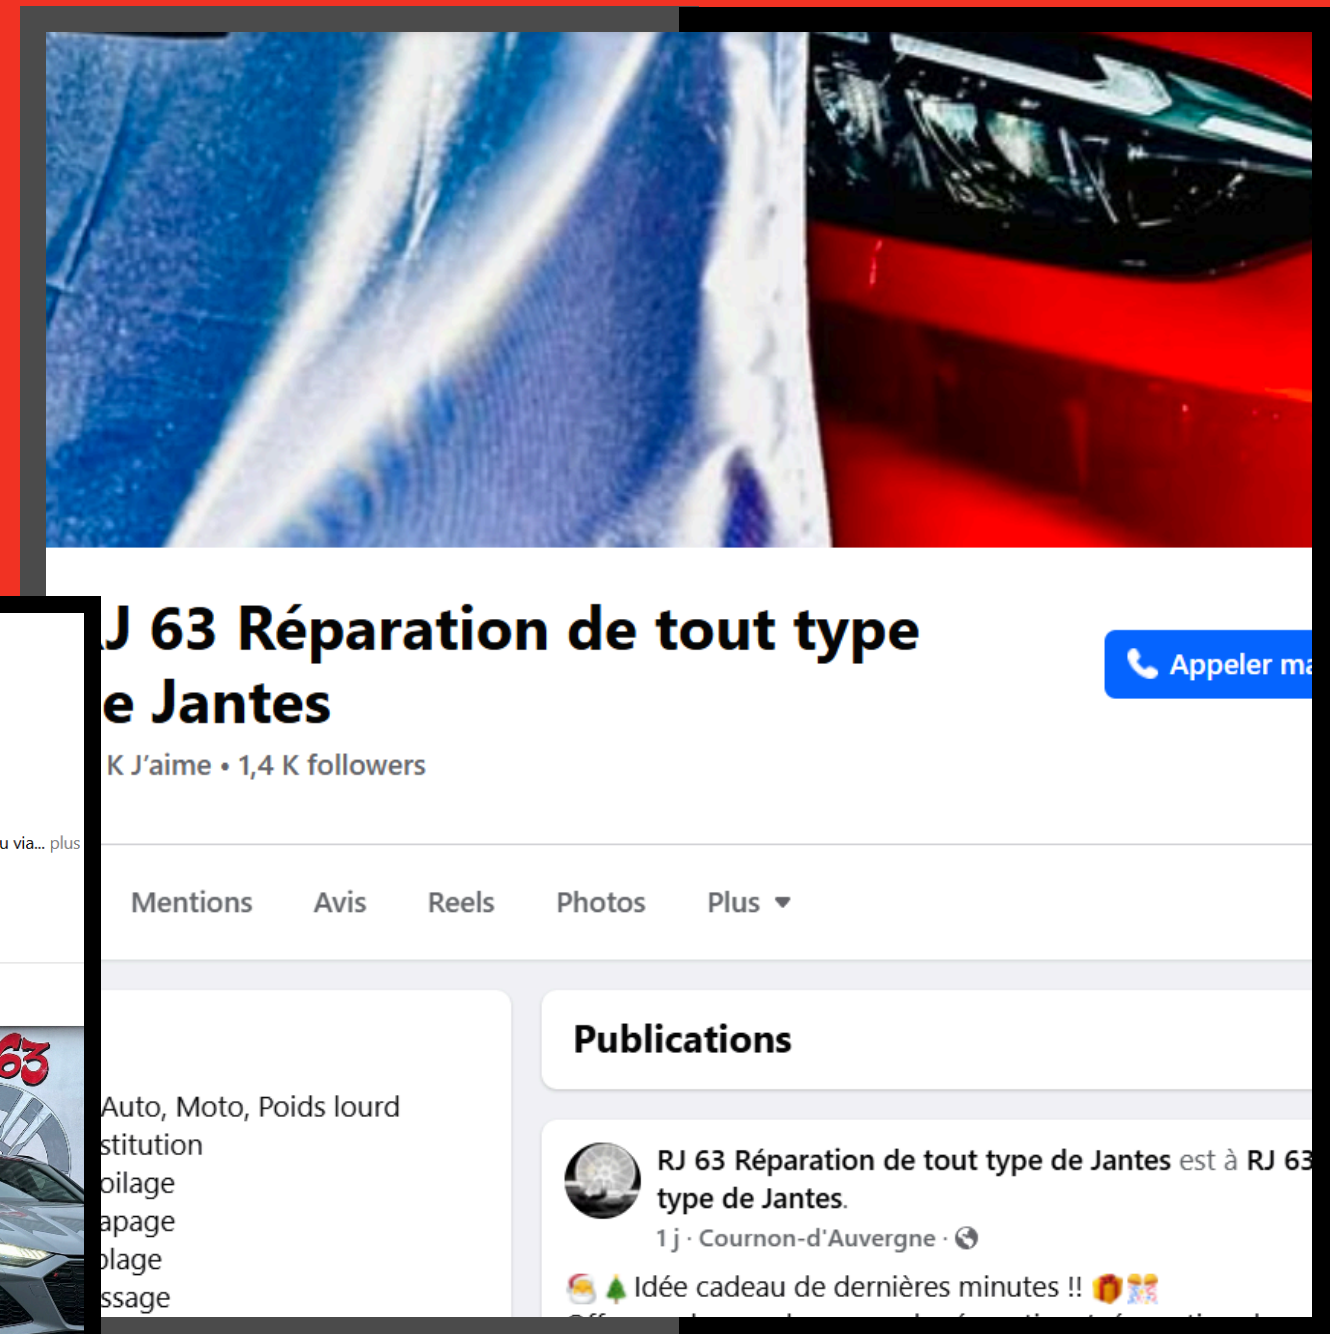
J 63 Réparation de tout type e Jantes

K J'aime • 1,4 K followers

Appeler ma

u via... plus

63

Mentions Avis Reels Photos Plus

Auto, Moto, Poids lourd
stitution
oilage
apage
plage
ssage

Publications

RJ 63 Réparation de tout type de Jantes est à RJ 63 type de Jantes.
1 j · Cournon-d'Auvergne ·

Idée cadeau de dernières minutes !!